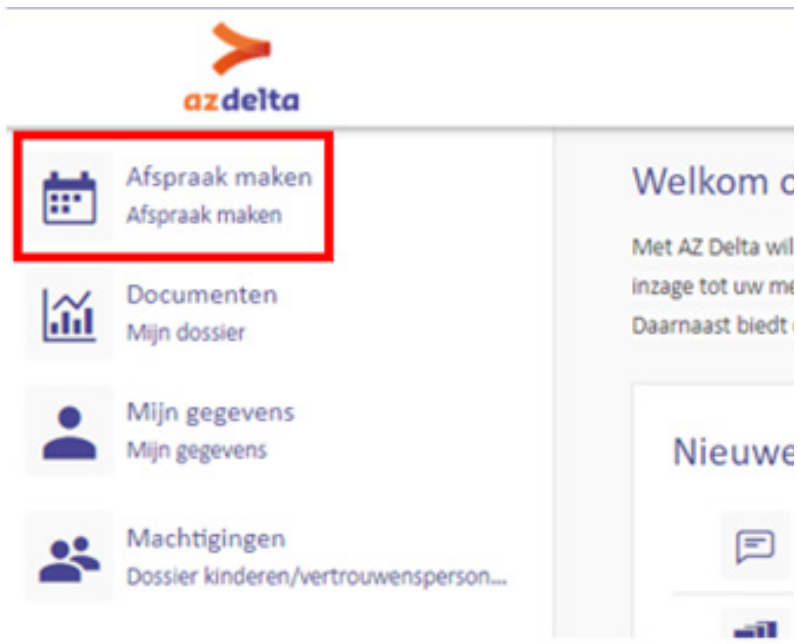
azdelta

Afspraak maken
Afspraak maken

Documenten
Mijn dossier

Mijn gegevens
Mijn gegevens

Machtigingen
Dossier kinderen/vertrouwensperson...

Welkom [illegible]

Met AZ Delta wil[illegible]
inzage tot uw me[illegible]
Daarnaast biedt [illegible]

Nieuwe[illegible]